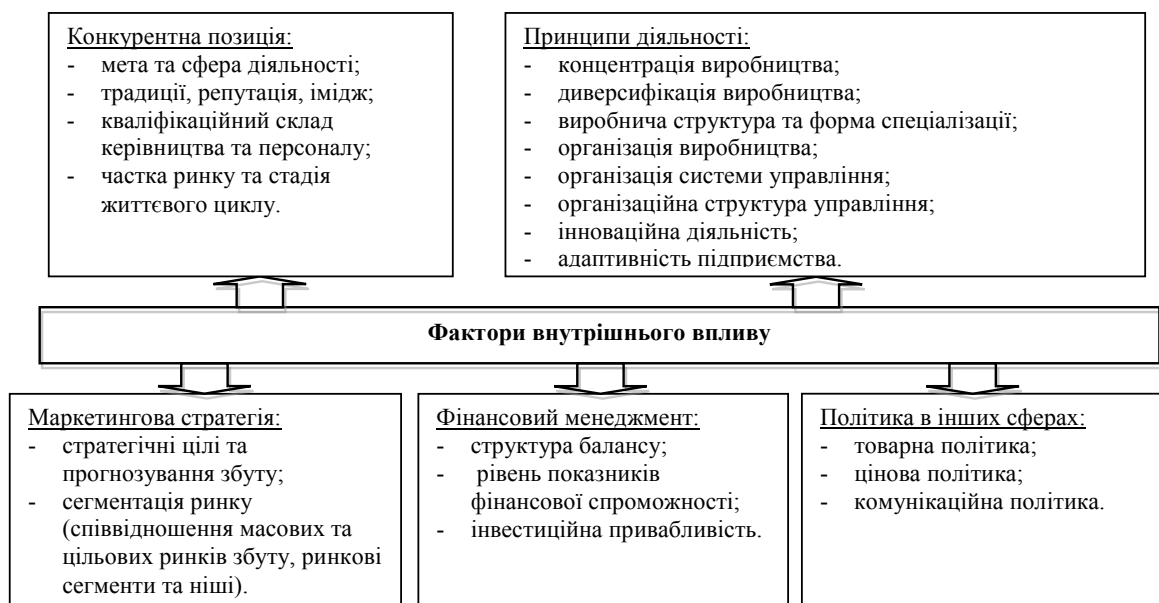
Конкурентна позиція:
- мета та сфера діяльності;
- традиції, репутація, імідж;
- кваліфікаційний склад керівництва та персоналу;
- частка ринку та стадія життєвого циклу.

Принципи діяльності:
- концентрація виробництва;
- диверсифікація виробництва;
- виробнича структура та форма спеціалізації;
- організація виробництва;
- організація системи управління;
- організаційна структура управління;
- інноваційна діяльність;
- адаптивність підприємства.

Фактори внутрішнього впливу

Маркетингова стратегія:
- стратегічні цілі та прогнозування збуту;
- сегментація ринку (співвідношення масових та цільових ринків збуту, ринкові сегменти та ніші).

Фінансовий менеджмент:
- структура балансу;
- рівень показників фінансової спроможності;
- інвестиційна привабливість.

Політика в інших сферах:
- товарна політика;
- цінова політика;
- комунікаційна політика.